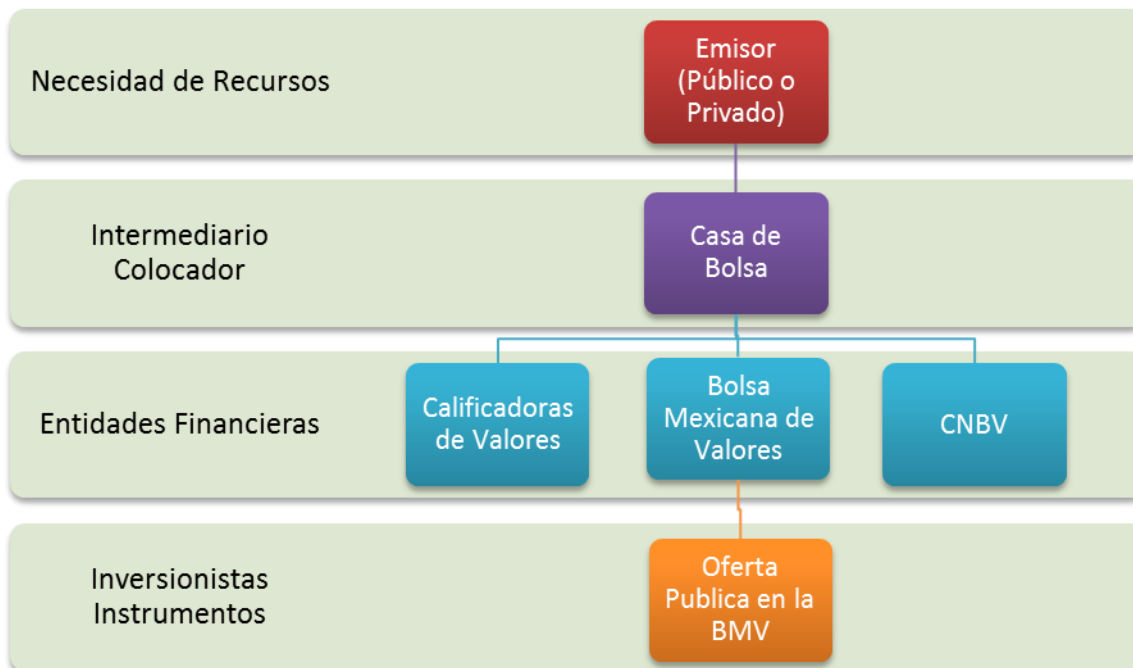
Necesidad de Recursos

Emisor (Público o Privado)

Intermediario Colocador

Casa de Bolsa

Entidades Financieras

Calificadoras de Valores

Bolsa Mexicana de Valores

CNBV

Inversionistas Instrumentos

Oferta Publica en la BMV